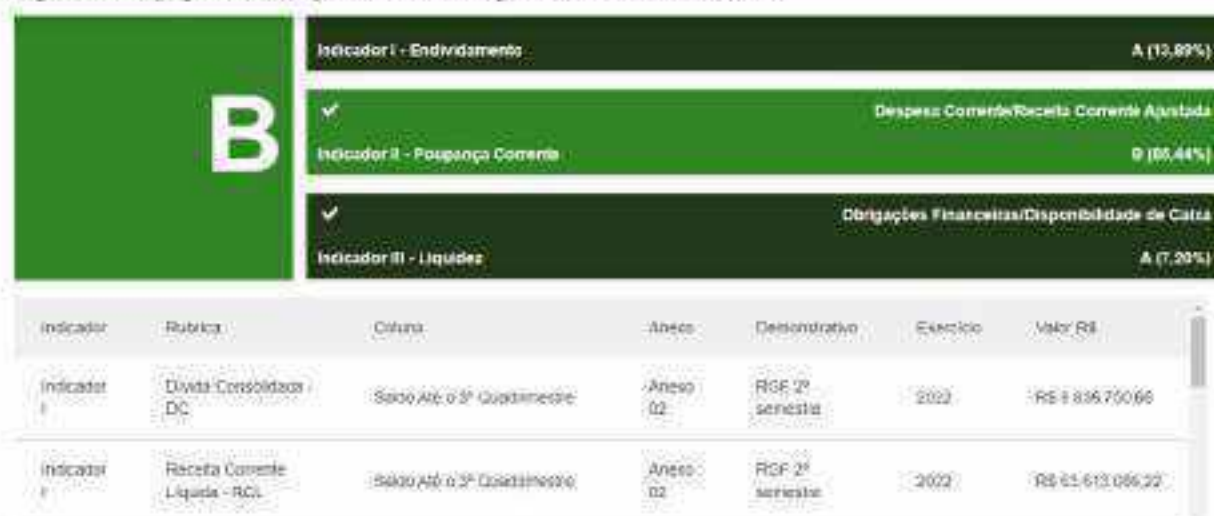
B

Indicador I - Endividamento A (13,89%)

✔ Despesa Corrente/Receita Corrente Ajustada

Indicador II - Poupança Corrente B (86,44%)

✔ Obrigações Financeiras/Disponibilidade de Caixa

Indicador III - Liquidez A (7,20%)

| Indicador | Rubrica | Coluna | Anexo | Demonstrativo | Exercício | Valor R$ |
|---|---|---|---|---|---|---|
| Indicador I | Dívida Consolidada - DC | Saldo Até o 3º Quadrimestre | Anexo 02 | RGF 2º semestre | 2022 | R$ 8.836.750,66 |
| Indicador I | Receita Corrente Líquida - RCL | Saldo Até o 3º Quadrimestre | Anexo 02 | RGF 2º semestre | 2022 | R$ 63.613.086,22 |